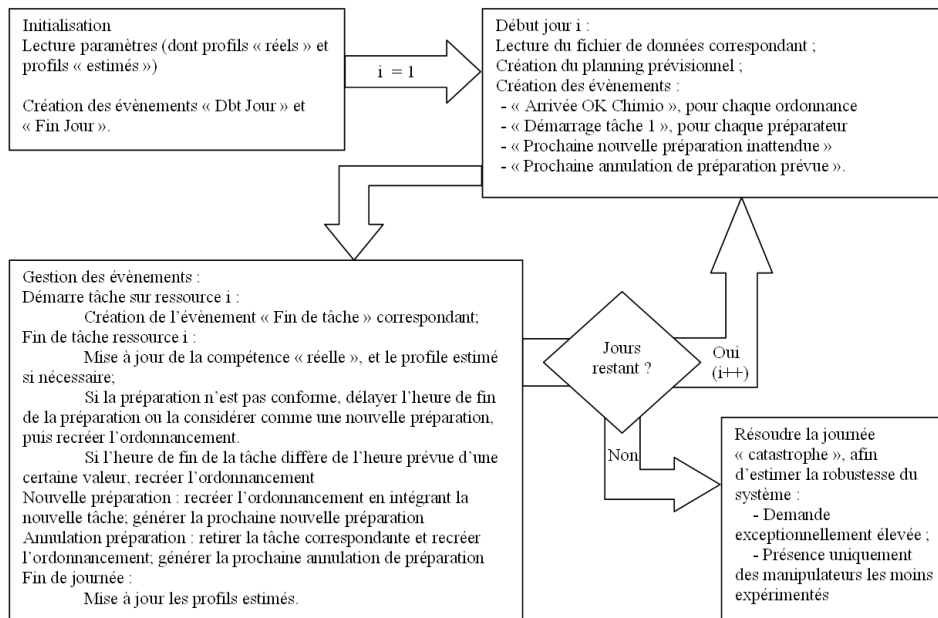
Initialisation
Lecture paramètres (dont profils « réels » et profils « estimés »)

Création des évènements « Dbt Jour » et « Fin Jour ».

i = 1

Début jour i :
Lecture du fichier de données correspondant ;
Création du planning prévisionnel ;
Création des évènements :
- « Arrivée OK Chimio », pour chaque ordonnance
- « Démarrage tâche 1 », pour chaque préparateur
- « Prochaine nouvelle préparation inattendue »
- « Prochaine annulation de préparation prévue ».

Gestion des évènements :
Démarre tâche sur ressource i :
Création de l'évènement « Fin de tâche » correspondant;
Fin de tâche ressource i :
Mise à jour de la compétence « réelle », et le profile estimé si nécessaire;
Si la préparation n'est pas conforme, délayer l'heure de fin de la préparation ou la considérer comme une nouvelle préparation, puis recréer l'ordonnancement.
Si l'heure de fin de la tâche diffère de l'heure prévue d'une certaine valeur, recréer l'ordonnancement
Nouvelle préparation : recréer l'ordonnancement en intégrant la nouvelle tâche; générer la prochaine nouvelle préparation
Annulation préparation : retirer la tâche correspondante et recréer l'ordonnancement; générer la prochaine annulation de préparation
Fin de journée :
Mise à jour les profils estimés.

Jours restant ?

Oui (i++)

Non

Résoudre la journée « catastrophe », afin d'estimer la robustesse du système :
- Demande exceptionnellement élevée ;
- Présence uniquement des manipulateurs les moins expérimentés